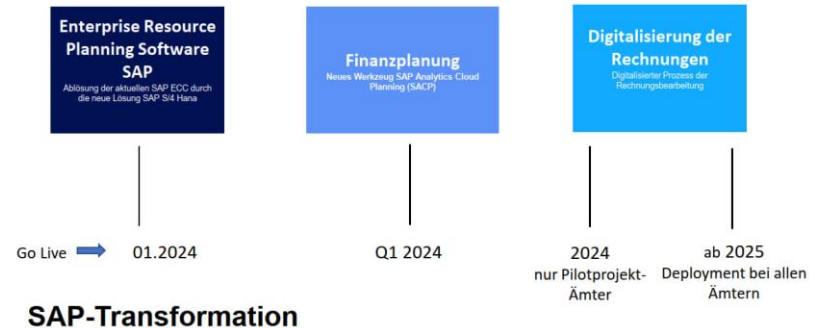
Enterprise Resource Planning Software SAP
Ablösung der aktuellen SAP ECC durch die neue Lösung SAP S/4 Hana

Finanzplanung
Neues Werkzeug SAP Analytics Cloud Planning (SACP)

Digitalisierung der Rechnungen
Digitalisierter Prozess der Rechnungsbearbeitung

Go Live

01.2024

Q1 2024

2024
nur Pilotprojekt-Ämter

ab 2025
Deployment bei allen Ämtern

SAP-Transformation